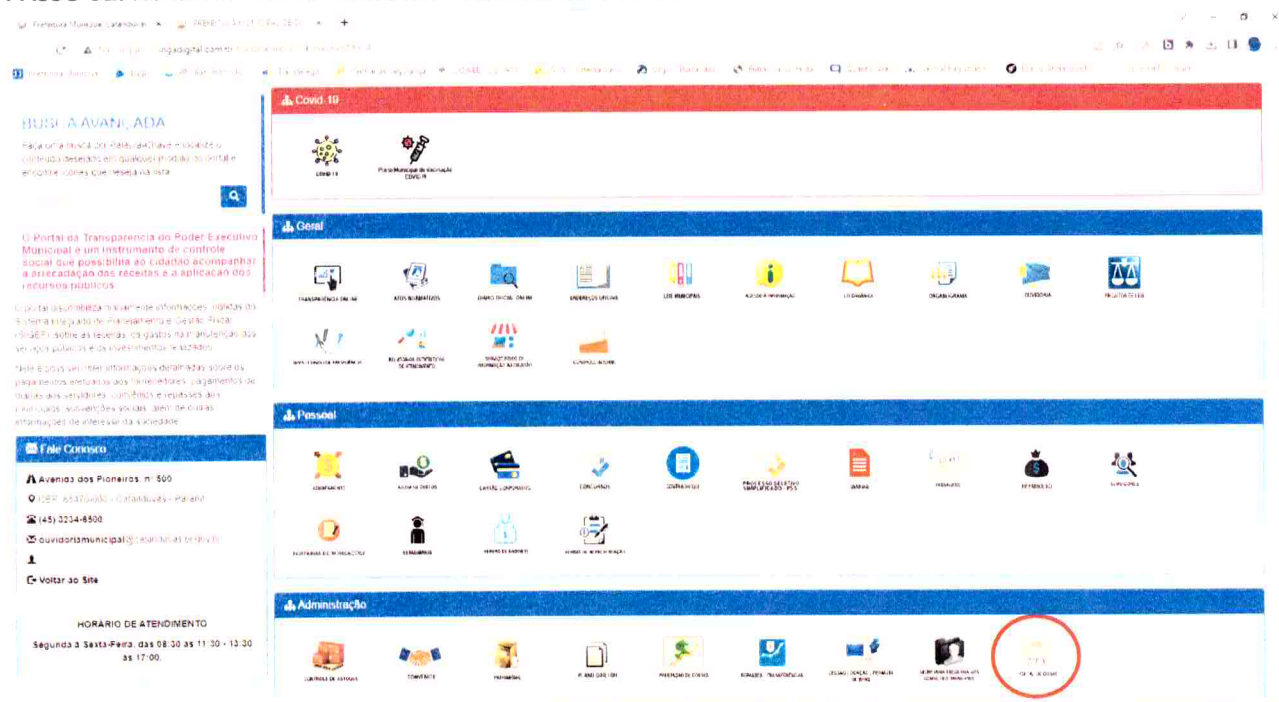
Prefeitura Municipal Catanduvas × | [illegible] × +

BUSCA AVANÇADA

Faça uma busca por Palavra-Chave e localize o conteúdo desejado em qualquer módulo do portal e encontre ícones que deseja na lista

O Portal da Transparência do Poder Executivo Municipal é um instrumento de controle social que possibilita ao cidadão acompanhar a arrecadação das receitas e a aplicação dos recursos públicos.

O portal disponibiliza também informações oriundas do Sistema Integrado de Planejamento e Gestão Fiscal (SIGEF) sobre as receitas, os gastos na manutenção dos serviços públicos e os investimentos realizados.

Nele é possível ver informações detalhadas sobre os pagamentos efetuados aos fornecedores, pagamentos de diárias aos servidores, convênios e repasses aos municípios, subvenções sociais, além de outras informações de interesse da sociedade.

Fale Conosco

Avenida dos Pioneiros, nº 500

CEP: 85470-000 - Catanduvas - Paraná

(45) 3234-8500

ouvidoriamunicipal@catanduvas.pr.gov.br

Voltar ao Site

HORÁRIO DE ATENDIMENTO

Segunda à Sexta-Feira, das 08:30 às 11:30 - 13:30 às 17:00.

Covid-19

COVID-19

Plano Municipal de Vacinação COVID-19

Geral

TRANSPARÊNCIA ON-LINE | ATOS NORMATIVOS | DIÁRIO OFICIAL ON-LINE | ENDEREÇOS ÚTEIS | LEIS MUNICIPAIS | ACESSO À INFORMAÇÃO | LEI ORGÂNICA | ORGANOGRAMA | OUVIDORIA | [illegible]

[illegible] | RELATÓRIOS ESTATÍSTICOS DE ATENDIMENTO | SERVIÇO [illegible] DE INFORMAÇÃO AO CIDADÃO | CONTROLE INTERNO

Pessoal

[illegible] | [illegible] | CARTÃO CORPORATIVO | CONCURSOS | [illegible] | PROCESSO SELETIVO SIMPLIFICADO - PSS | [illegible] | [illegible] | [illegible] | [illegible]

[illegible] | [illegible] | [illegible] | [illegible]

Administração

CONTROLE DE ESTOQUE | CONVÊNIOS | PATRIMÔNIO | PLANO DIRETOR | PRESTAÇÃO DE CONTAS | REPASSES / TRANSFERÊNCIAS | CESSÃO, DOAÇÃO, PERMUTA DE BENS | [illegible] | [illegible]